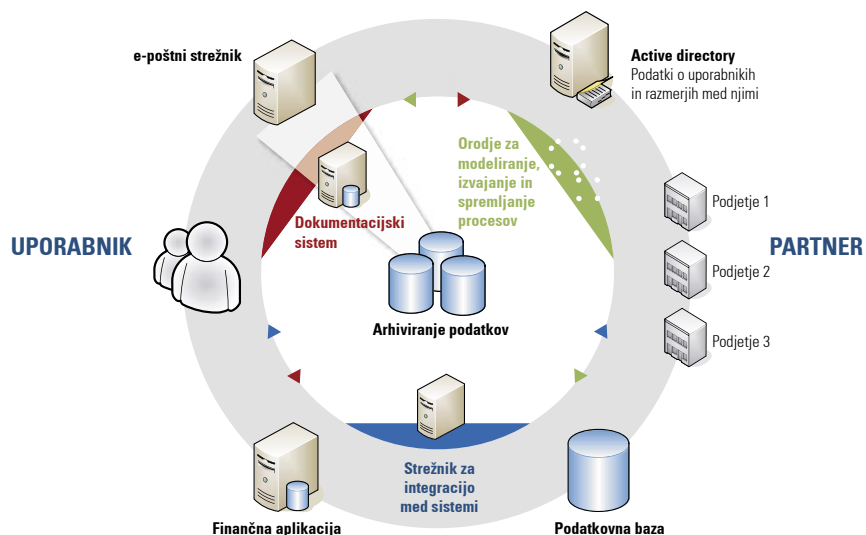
e-poštni strežnik

Active directory
Podatki o uporabnikih in razmerjih med njimi

Orodje za modeliranje, izvajanje in spremljanje procesov

Dokumentacijski sistem

UPORABNIK

PARTNER

Podjetje 1

Podjetje 2

Podjetje 3

Arhiviranje podatkov

Strežnik za integracijo med sistemi

Finančna aplikacija

Podatkovna baza